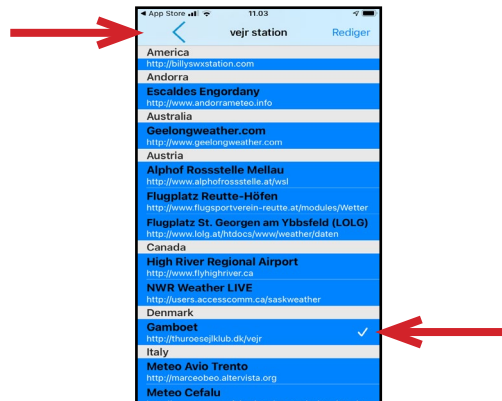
◀ App Store 11.03

vejr station Rediger

America

http://billyswxstation.com

Andorra

Escaldes Engordany

http://www.andorrameteo.info

Australia

Geelongweather.com

http://www.geelongweather.com

Austria

Alphof Rossstelle Mellau

http://www.alphofrossstelle.at/wsl

Flugplatz Reutte-Höfen

http://www.flugsportverein-reutte.at/modules/Wetter

Flugplatz St. Georgen am Ybbsfeld (LOLG)

http://www.lolg.at/htdocs/www/weather/daten

Canada

High River Regional Airport

http://www.flyhighriver.ca

NWR Weather LIVE

http://users.accesscomm.ca/saskweather

Denmark

Gamboet

http://thuroesejlklub.dk/vejr

Italy

Meteo Avio Trento

http://marceobeo.altervista.org

Meteo Cefalu